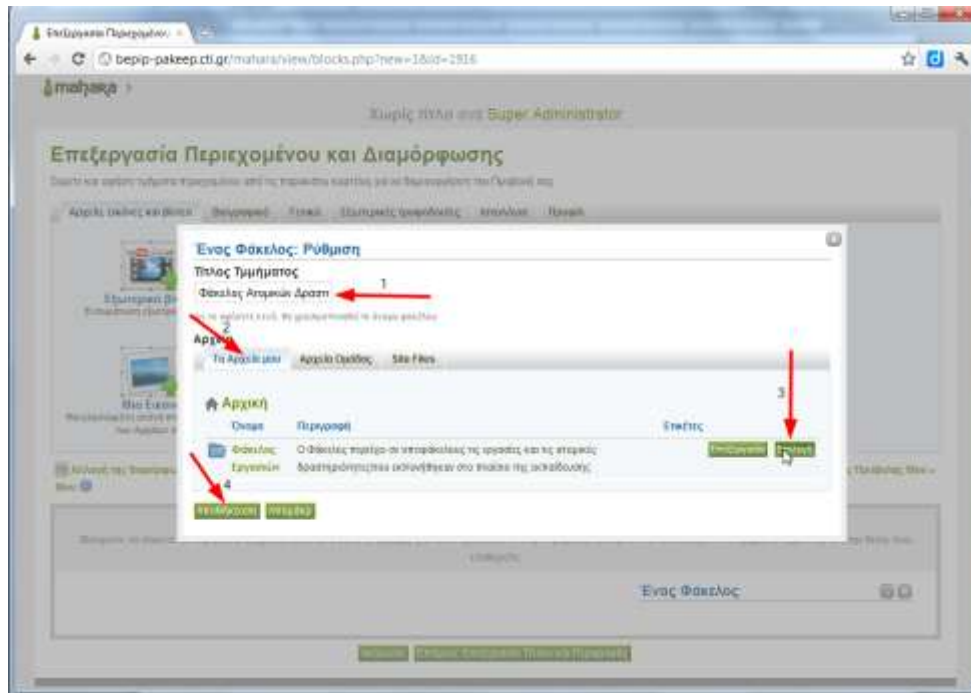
Επεξεργασία Περιεχομένου ×

bepip-pakeep.cti.gr/mahara/view/blocks.php?new=1&id=2916

mahara

Χωρίς τίτλο από Super Administrator

Επεξεργασία Περιεχομένου και Διαμόρφωσης

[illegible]

Αρχεία εικόνες και βίντεο | Ιστολόγιο | Γενικά | Εξωτερικές τροφοδοσίες | Απεικόνιση | Προφίλ

Ενας Φάκελος: Ρύθμιση

Τίτλος Τμήματος

Φάκελος Ατομικών Δραστη

1

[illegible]

2

Αρχεία

Τα Αρχεία μου | Αρχεία Ομάδας | Site Files

3

Αρχική

| Όνομα | Περιγραφή | Ετικέτες | | |
|---|---|---|---|---|
| Φάκελος Εργασιών | Ο Φάκελος περιέχει τις υποφακέλους της εργασίας και τις ατομικές δραστηριότητες που εκπονήθηκαν στο πλαίσιο της εκπαίδευσης | | Επιλογή | Επιλογή |

4

Αποθήκευση | Ακύρωση

Ενας Φάκελος

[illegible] | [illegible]